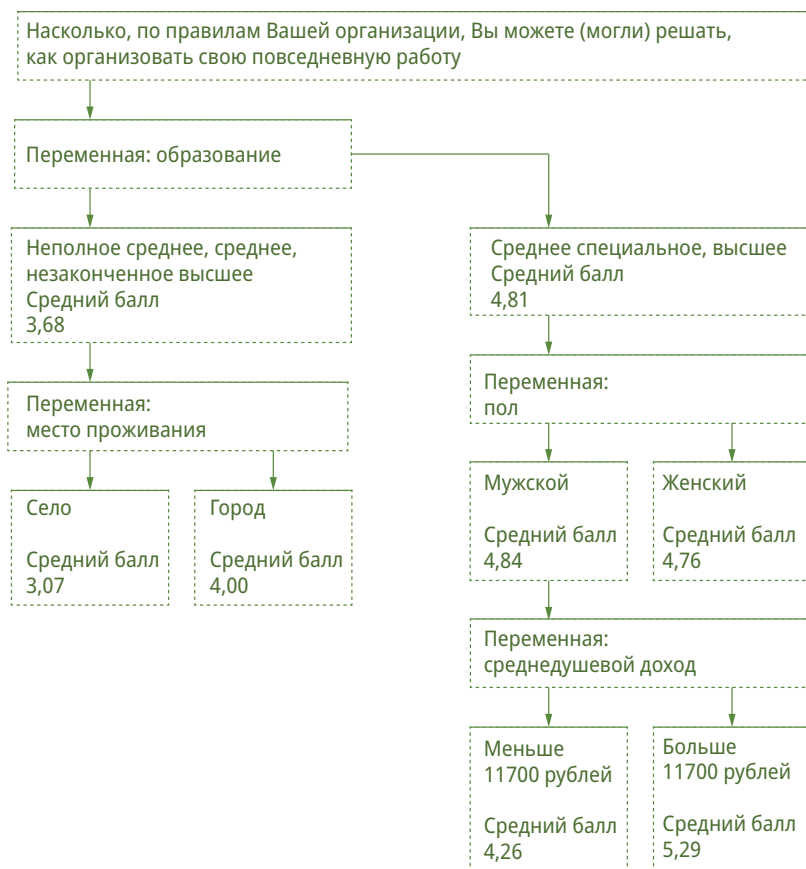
Насколько, по правилам Вашей организации, Вы можете (могли) решать, как организовать свою повседневную работу

Переменная: образование

Неполное среднее, среднее, незаконченное высшее
Средний балл
3,68

Переменная:
место проживания

Село

Средний балл
3,07

Город

Средний балл
4,00

Среднее специальное, высшее
Средний балл
4,81

Переменная:
пол

Мужской

Средний балл
4,84

Женский

Средний балл
4,76

Переменная:
среднедушевой доход

Меньше
11700 рублей

Средний балл
4,26

Больше
11700 рублей

Средний балл
5,29